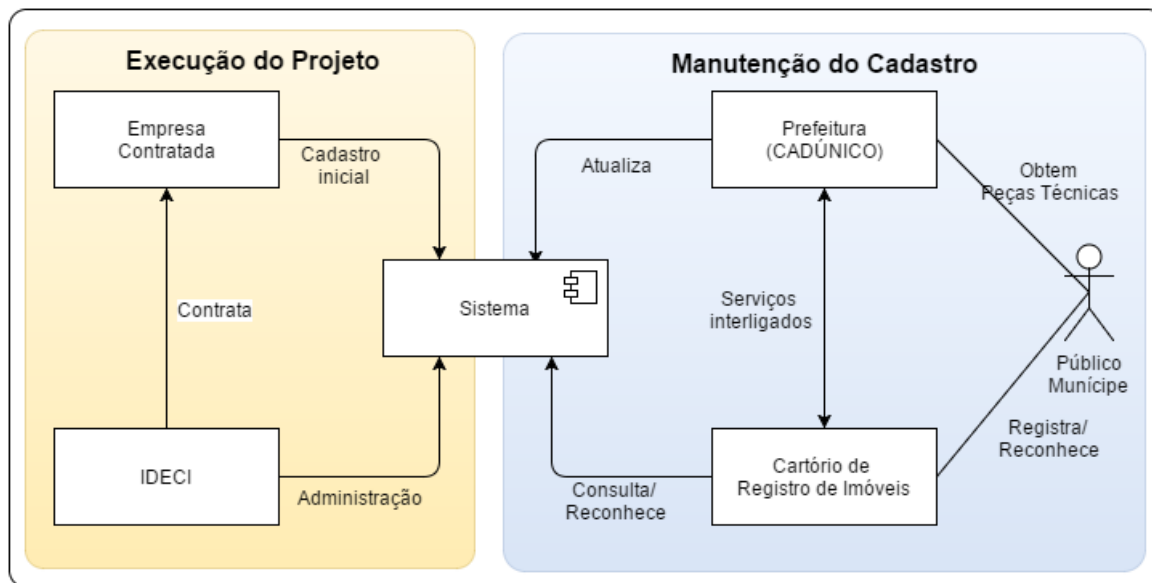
Execução do Projeto

Empresa Contratada

Cadastro inicial

Contrata

Sistema

IDECI

Administração

Manutenção do Cadastro

Prefeitura (CADÚNICO)

Atualiza

Obtem Peças Técnicas

Serviços interligados

Público Munícipe

Registra/ Reconhece

Cartório de Registro de Imóveis

Consulta/ Reconhece